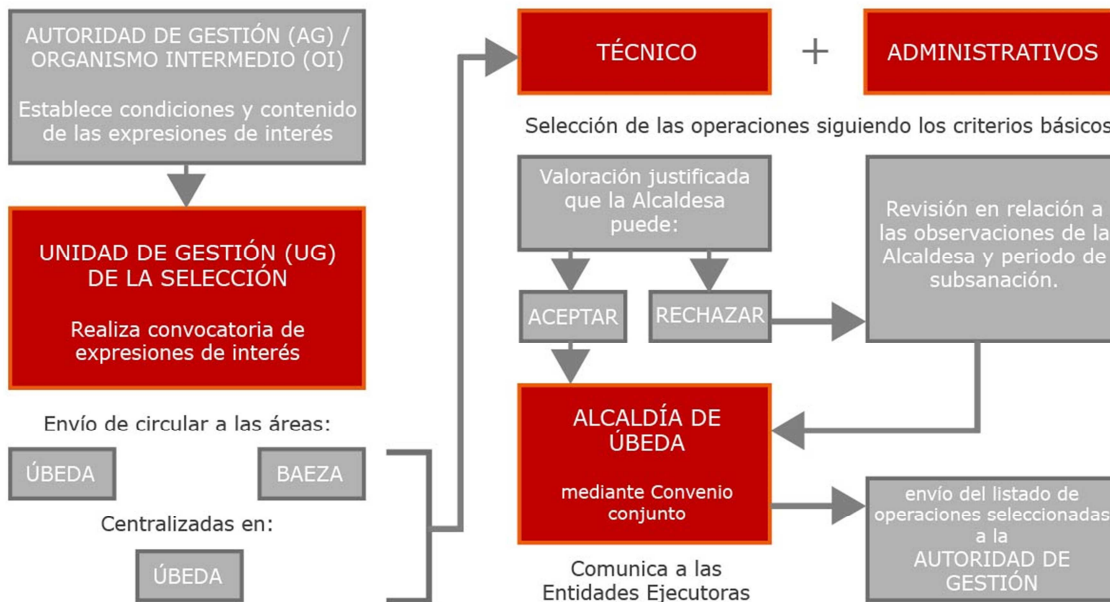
AUTORIDAD DE GESTIÓN (AG) / ORGANISMO INTERMEDIO (OI)

Establece condiciones y contenido de las expresiones de interés

UNIDAD DE GESTIÓN (UG) DE LA SELECCIÓN

Realiza convocatoria de expresiones de interés

Envío de circular a las áreas:

ÚBEDA

BAEZA

Centralizadas en:

ÚBEDA

TÉCNICO

+

ADMINISTRATIVOS

Selección de las operaciones siguiendo los criterios básicos

Valoración justificada que la Alcaldesa puede:

ACEPTAR

RECHAZAR

Revisión en relación a las observaciones de la Alcaldesa y periodo de subsanación.

ALCALDÍA DE ÚBEDA

mediante Convenio conjunto

Comunica a las Entidades Ejecutoras

envío del listado de operaciones seleccionadas a la AUTORIDAD DE GESTIÓN